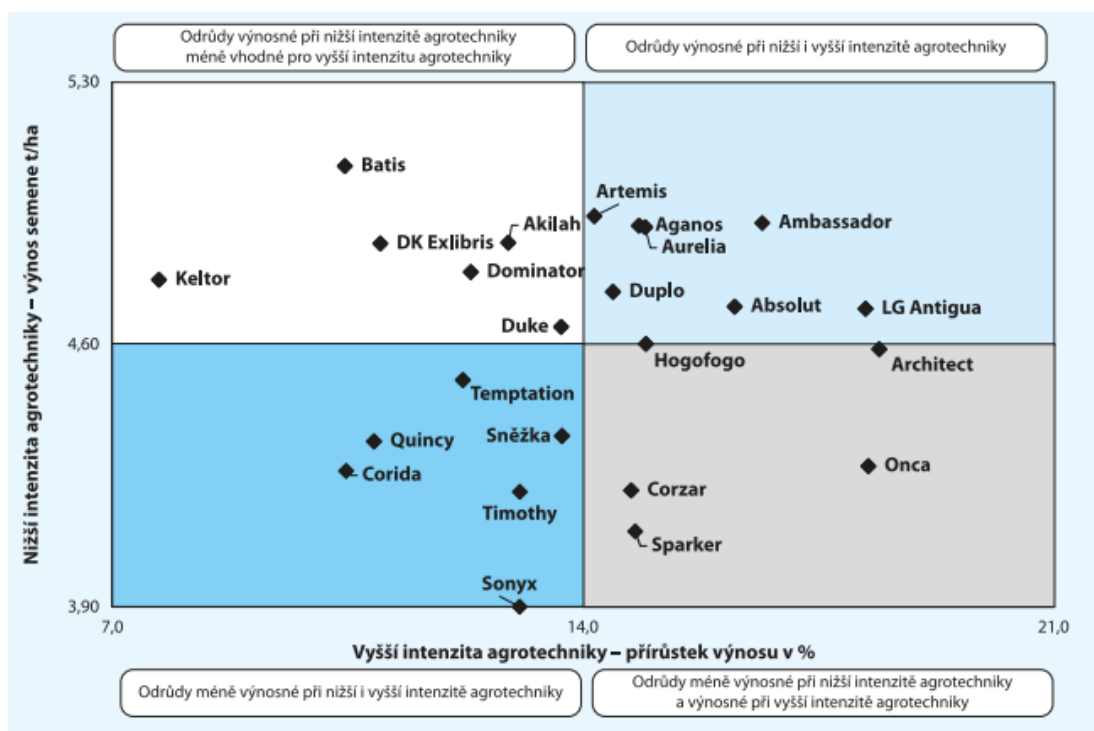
Odrůdy výnosné při nižší intenzitě agrotechniky méně vhodné pro vyšší intenzitu agrotechniky

Odrůdy výnosné při nižší i vyšší intenzitě agrotechniky

5,30

4,60

3,90

Nižší intenzita agrotechniky – výnos semene t/ha

Batis
Artemis
Akilah
DK Exlibris
Aganos
Ambassador
Aurelia
Keltor
Dominator
Duplo
Absolut
LG Antigua
Duke
Hogofogo
Architect
Temptation
Quincy
Sněžka
Onca
Corida
Corzar
Timothy
Sparker
Sonyx

7,0

14,0

21,0

Vyšší intenzita agrotechniky – přírůstek výnosu v %

Odrůdy méně výnosné při nižší i vyšší intenzitě agrotechniky

Odrůdy méně výnosné při nižší intenzitě agrotechniky a výnosné při vyšší intenzitě agrotechniky